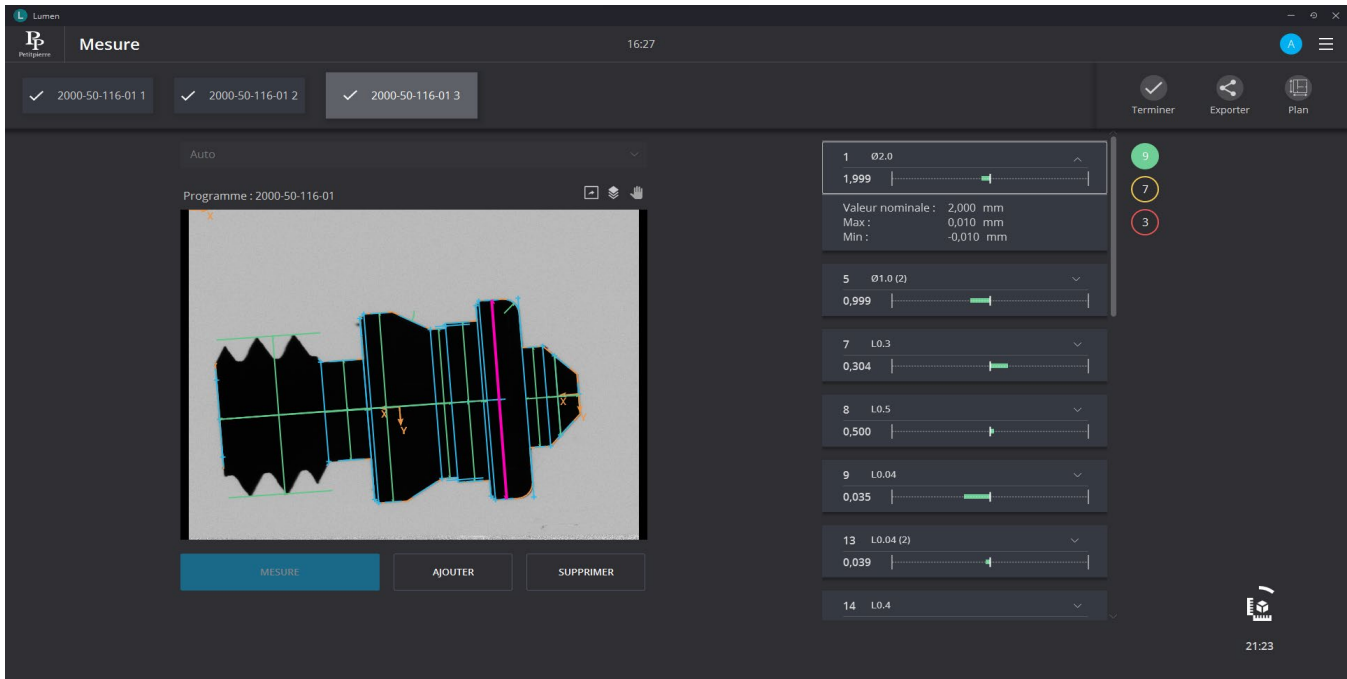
Lumen

PP Petitpierre

Mesure

16:27

A

2000-50-116-01 1

2000-50-116-01 2

2000-50-116-01 3

Terminer

Exporter

Plan

Auto

Programme : 2000-50-116-01

X

X

Y

X

MESURE

AJOUTER

SUPPRIMER

1 Ø2.0
1,999

Valeur nominale : 2,000 mm
Max : 0,010 mm
Min : -0,010 mm

5 Ø1.0 (2)
0,999

7 L0.3
0,304

8 L0.5
0,500

9 L0.04
0,035

13 L0.04 (2)
0,039

14 L0.4

9

7

3

21:23